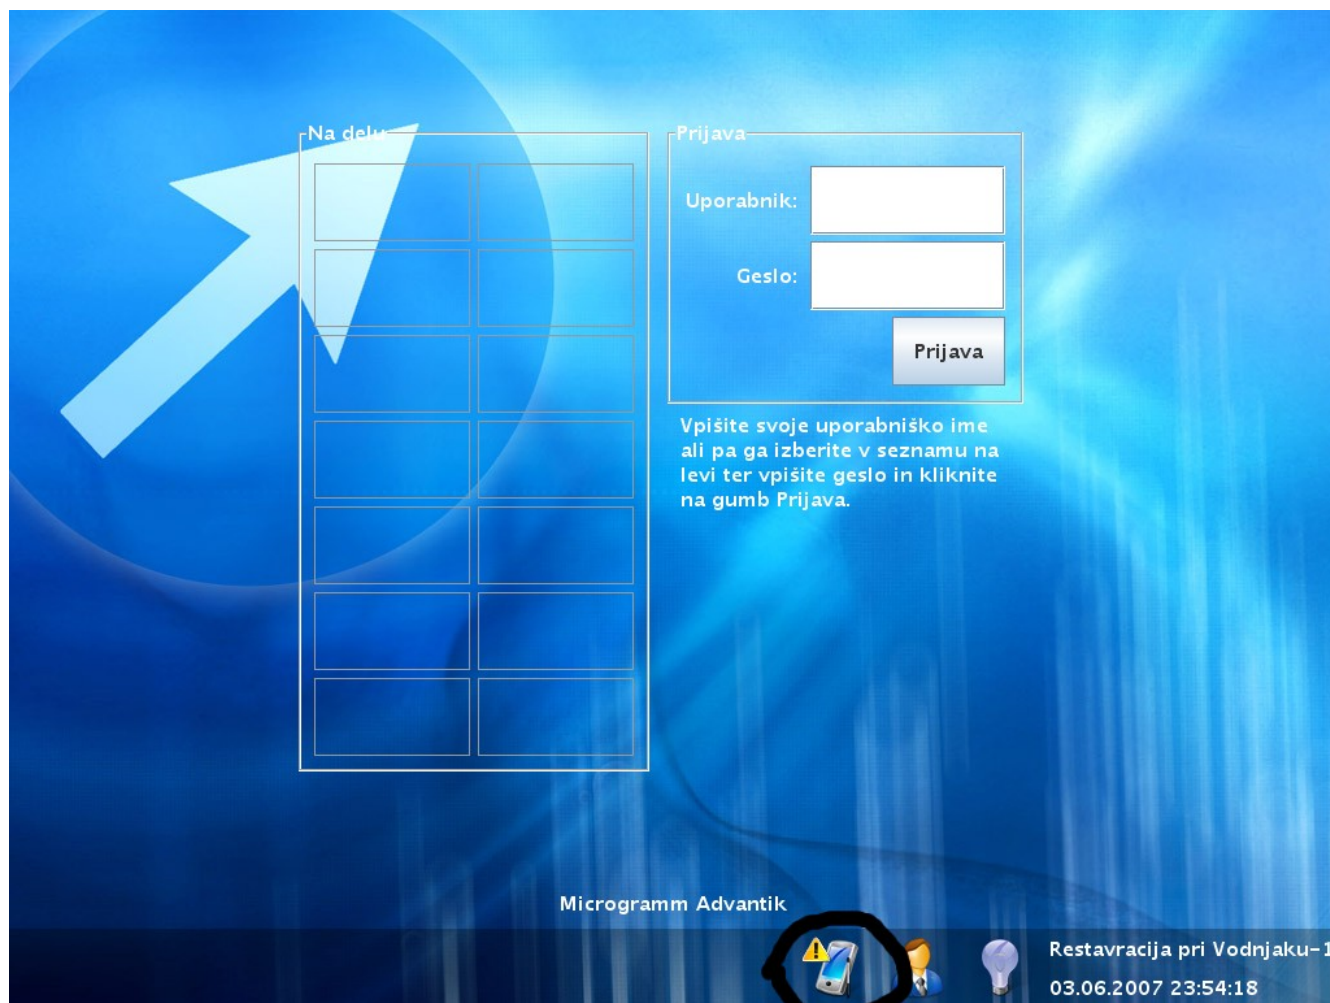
Na delu

Prijava

Uporabnik:

Geslo:

Prijava

Vpišite svoje uporabniško ime ali pa ga izberite v seznamu na levi ter vpišite geslo in kliknite na gumb Prijava.

Microgramm Advantik

Restavracija pri Vodnjaku-1

03.06.2007 23:54:18